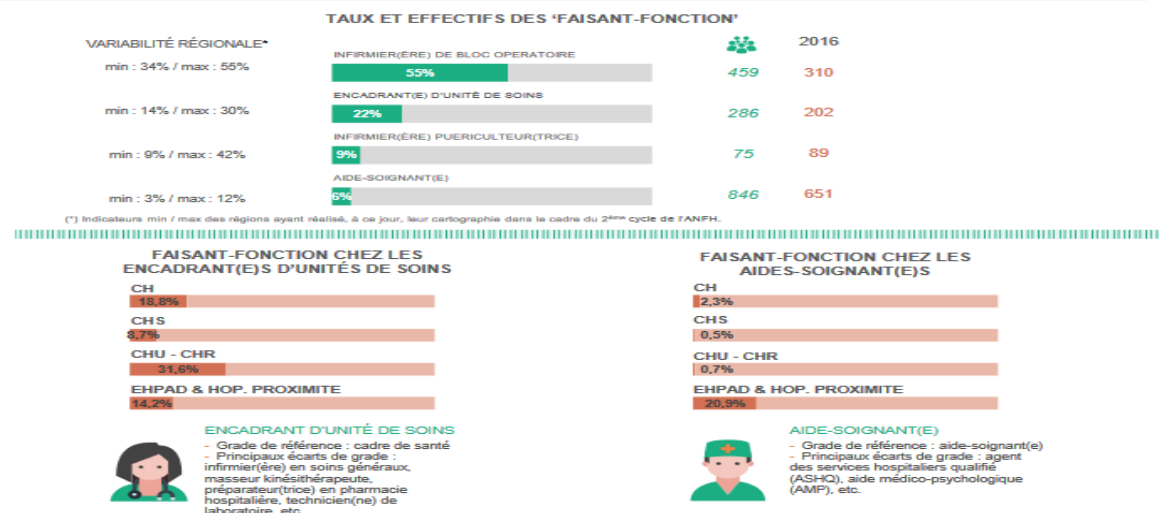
TAUX ET EFFECTIFS DES 'FAISANT-FONCTION'

VARIABILITÉ RÉGIONALE*

2016

min : 34% / max : 55%
INFIRMIER(ÈRE) DE BLOC OPERATOIRE
55%
459 310

min : 14% / max : 30%
ENCADRANT(E) D'UNITÉ DE SOINS
22%
286 202

min : 9% / max : 42%
INFIRMIER(ÈRE) PUERICULTEUR(TRICE)
9%
75 89

min : 3% / max : 12%
AIDE-SOIGNANT(E)
6%
846 651

(*) Indicateurs min / max des régions ayant réalisé, à ce jour, leur cartographie dans le cadre du 2ème cycle de l'ANFH.

FAISANT-FONCTION CHEZ LES ENCADRANT(E)S D'UNITÉS DE SOINS

CH
18,8%
CHS
8,7%
CHU - CHR
31,6%
EHPAD & HOP. PROXIMITE
14,2%

FAISANT-FONCTION CHEZ LES AIDES-SOIGNANT(E)S

CH
2,3%
CHS
0,5%
CHU - CHR
0,7%
EHPAD & HOP. PROXIMITE
20,9%

ENCADRANT D'UNITÉ DE SOINS
- Grade de référence : cadre de santé
- Principaux écarts de grade : infirmier(ère) en soins généraux, masseur kinésithérapeute, préparateur(trice) en pharmacie hospitalière, technicien(ne) de laboratoire, etc.

AIDE-SOIGNANT(E)
- Grade de référence : aide-soignant(e)
- Principaux écarts de grade : agent des services hospitaliers qualifié (ASHQ), aide médico-psychologique (AMP), etc.